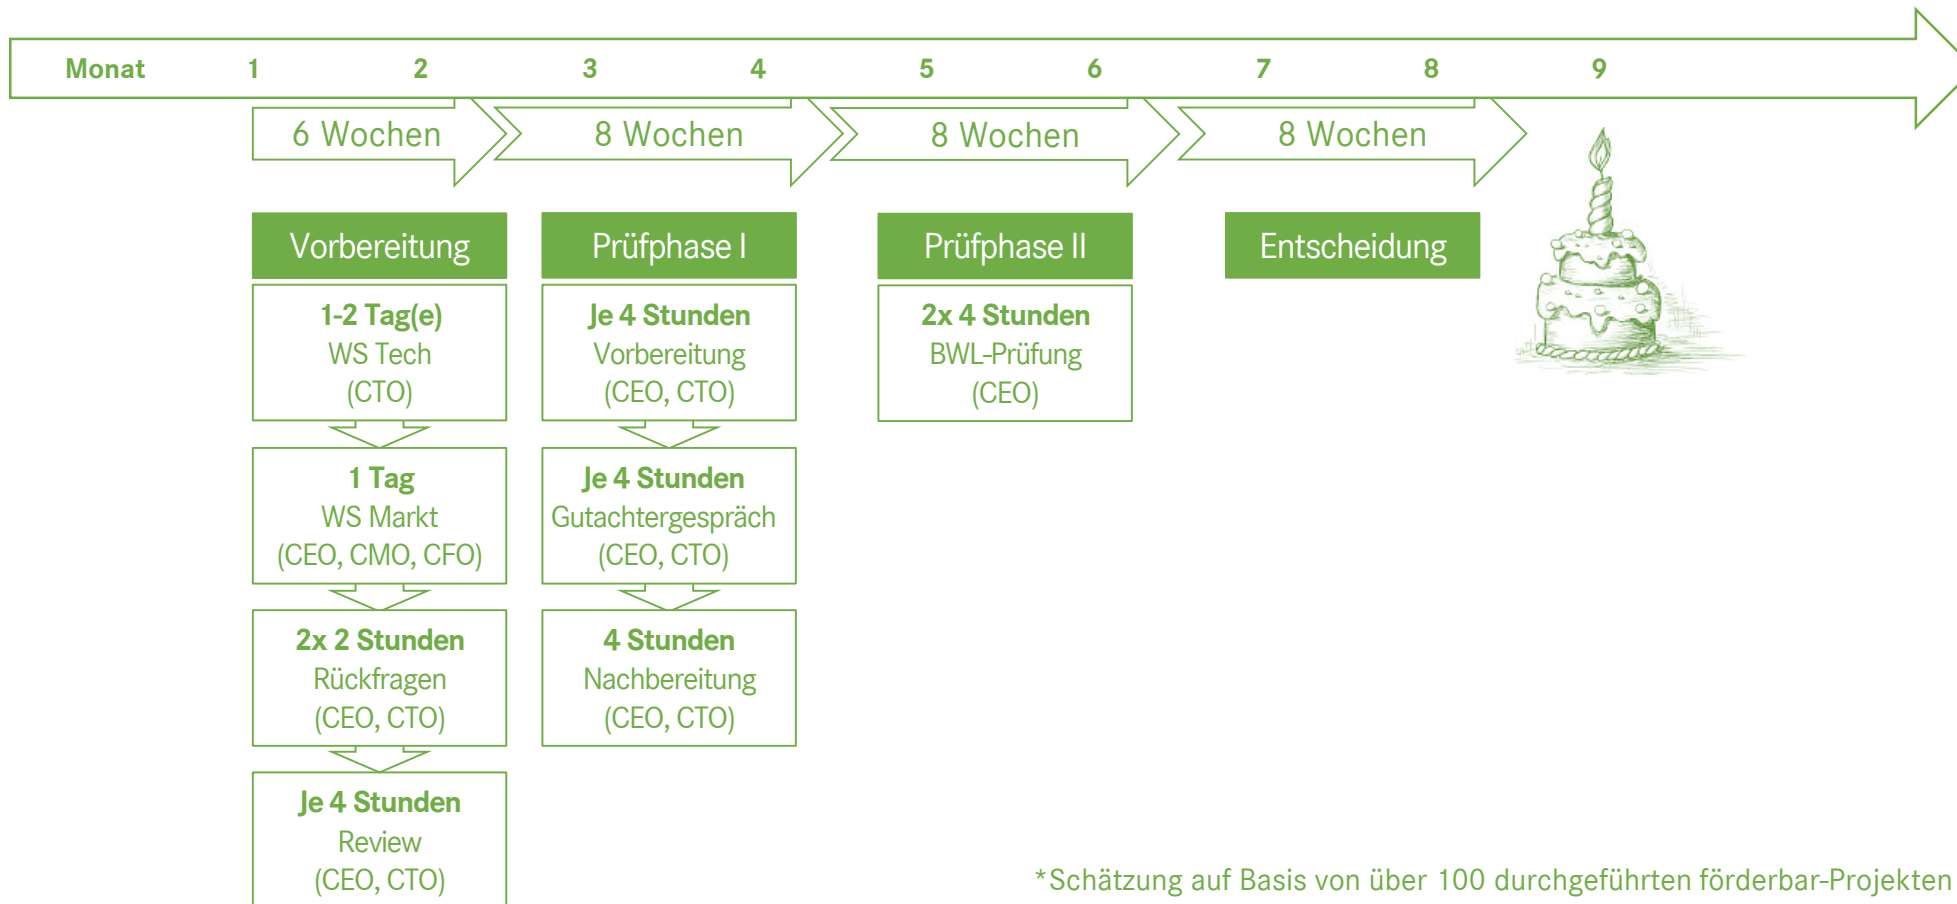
Monat 1 2 3 4 5 6 7 8 9

6 Wochen

8 Wochen

8 Wochen

8 Wochen

Vorbereitung

1-2 Tag(e)
WS Tech
(CTO)

1 Tag
WS Markt
(CEO, CMO, CFO)

2x 2 Stunden
Rückfragen
(CEO, CTO)

Je 4 Stunden
Review
(CEO, CTO)

Prüfphase I

Je 4 Stunden
Vorbereitung
(CEO, CTO)

Je 4 Stunden
Gutachtergespräch
(CEO, CTO)

4 Stunden
Nachbereitung
(CEO, CTO)

Prüfphase II

2x 4 Stunden
BWL-Prüfung
(CEO)

Entscheidung

*Schätzung auf Basis von über 100 durchgeführten förderbar-Projekten